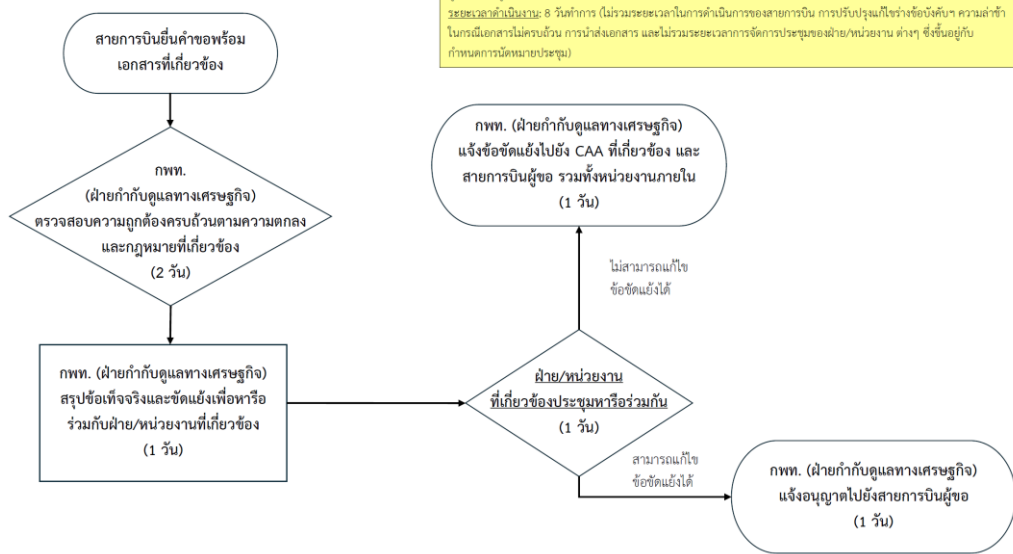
ระยะเวลาดำเนินงาน: 8 วันทำการ (ไม่รวมระยะเวลาในการดำเนินการของสายการบิน การปรับปรุงแก้ไขร่างข้อบังคับฯ ความล่าช้าในกรณีเอกสารไม่ครบถ้วน การนำส่งเอกสาร และไม่รวมระยะเวลาการจัดการประชุมของฝ่าย/หน่วยงาน ต่างๆ ซึ่งขึ้นอยู่กับกำหนดการนัดหมายประชุม)

สายการบินยื่นคำขอพร้อมเอกสารที่เกี่ยวข้อง

กพท. (ฝ่ายกำกับดูแลทางเศรษฐกิจ) ตรวจสอบความถูกต้องครบถ้วนตามความตกลงและกฎหมายที่เกี่ยวข้อง (2 วัน)

กพท. (ฝ่ายกำกับดูแลทางเศรษฐกิจ) สรุปข้อเท็จจริงและขัดแย้งเพื่อหารือร่วมกับฝ่าย/หน่วยงานที่เกี่ยวข้อง (1 วัน)

ฝ่าย/หน่วยงานที่เกี่ยวข้องประชุมหารือร่วมกัน (1 วัน)

ไม่สามารถแก้ไขข้อขัดแย้งได้

กพท. (ฝ่ายกำกับดูแลทางเศรษฐกิจ) แจ้งข้อขัดแย้งไปยัง CAA ที่เกี่ยวข้อง และสายการบินผู้ขอ รวมทั้งหน่วยงานภายใน (1 วัน)

สามารถแก้ไขข้อขัดแย้งได้

กพท. (ฝ่ายกำกับดูแลทางเศรษฐกิจ) แจ้งอนุญาตไปยังสายการบินผู้ขอ (1 วัน)